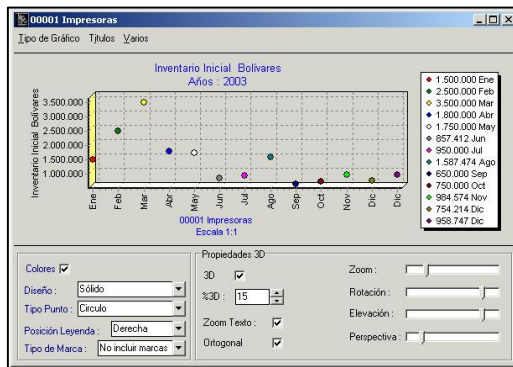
00001 Impresoras

Tipo de Gráfico Títulos Varios

Inventario Inicial Bolívares
Años : 2003

Inventario Inicial Bolívares

3.500.000
3.000.000
2.500.000
2.000.000
1.500.000
1.000.000

Ene Feb Mar Abr May Jun Jul Ago Sep Oct Nov Dic Dic

00001 Impresoras
Escala 1:1

1.500.000 Ene
2.500.000 Feb
3.500.000 Mar
1.800.000 Abr
1.750.000 May
857.412 Jun
950.000 Jul
1.587.474 Ago
650.000 Sep
750.000 Oct
984.574 Nov
754.214 Dic
958.747 Dic

Colores

Diseño : Sólido

Tipo Punto : Circulo

Posición Leyenda : Derecha

Tipo de Marca : No incluir marcas

Propiedades 3D

3D

%3D : 15

Zoom Texto :

Ortogonal

Zoom :

Rotación :

Elevación :

Perspectiva :